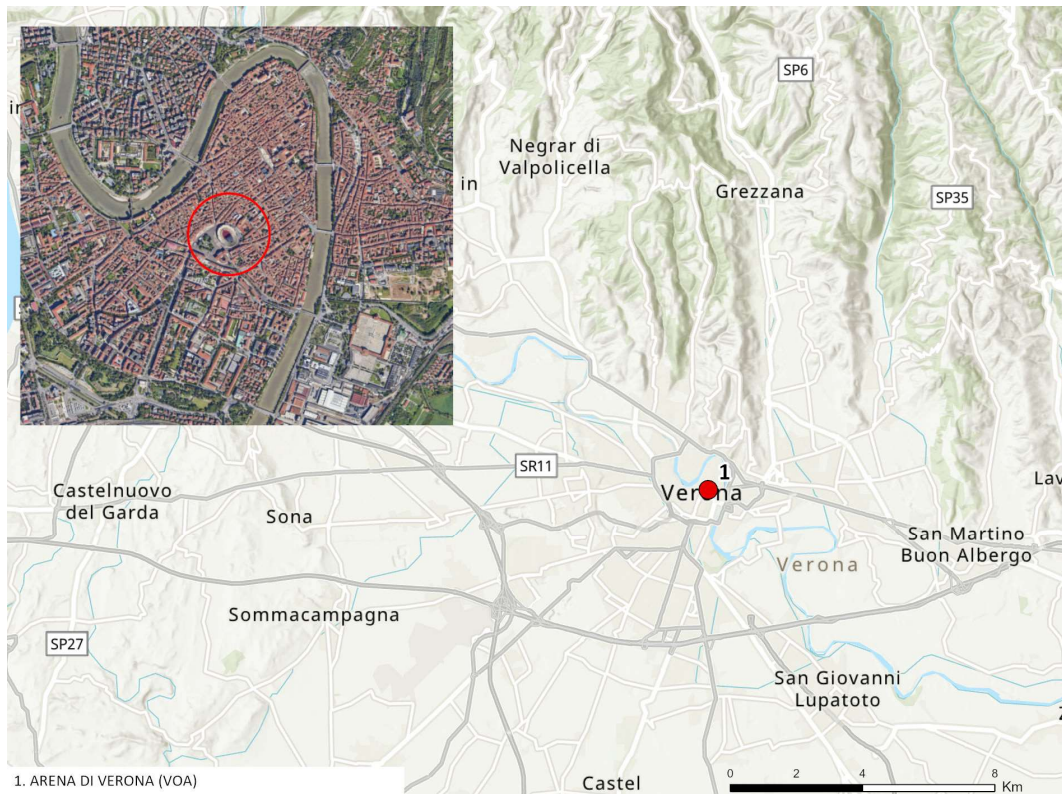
SP6

Negrar di Valpolicella

in

Grezzana

SP35

SR11

1

Castelnuovo del Garda

Sona

Verona

Lav

San Martino Buon Albergo

Verona

Sommacampagna

SP27

San Giovanni Lupatoto

1. ARENA DI VERONA (VOA)

Castel

0 2 4 8 Km